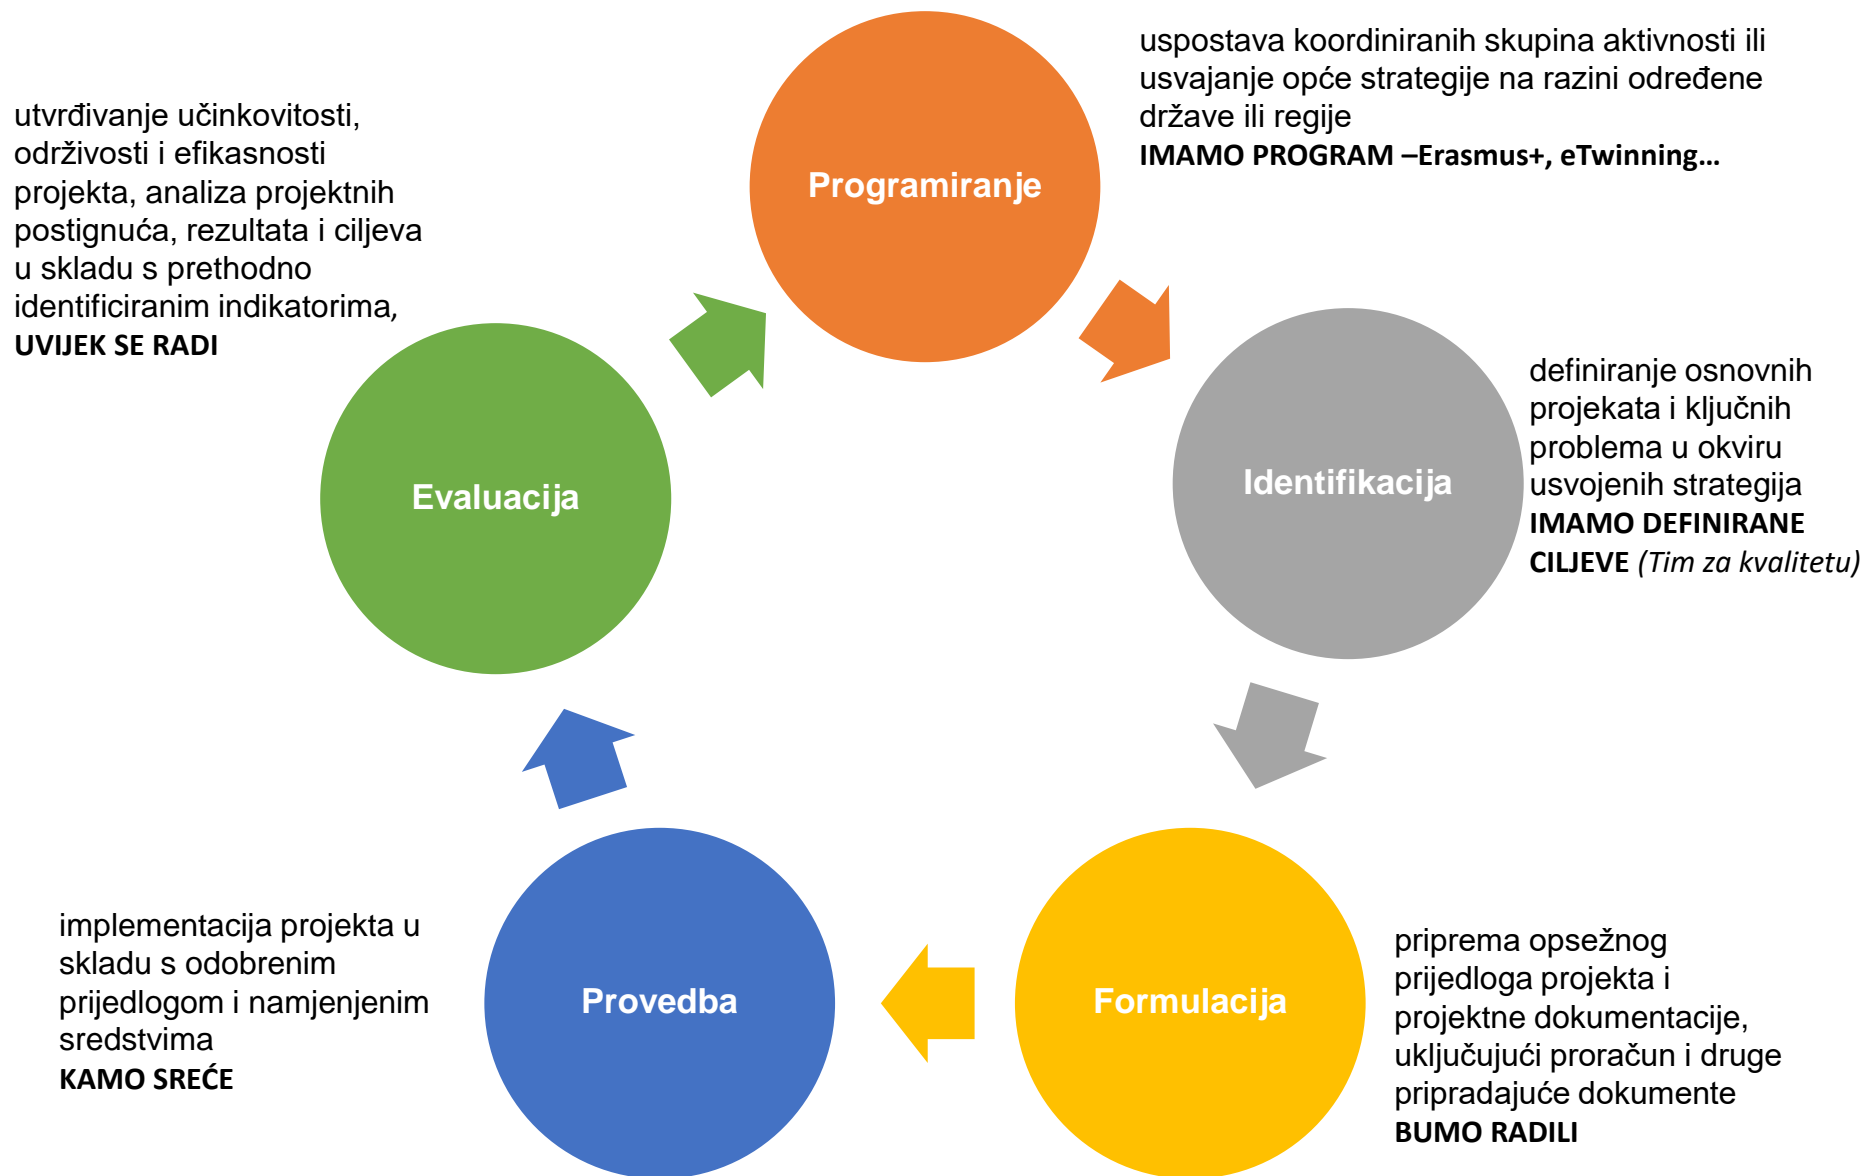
uspostava koordiniranih skupina aktivnosti ili usvajanje opće strategije na razini određene države ili regije
IMAMO PROGRAM –Erasmus+, eTwinning…

utvrđivanje učinkovitosti, održivosti i efikasnosti projekta, analiza projektnih postignuća, rezultata i ciljeva u skladu s prethodno identificiranim indikatorima,
UVIJEK SE RADI

Programiranje

Evaluacija

Identifikacija

definiranje osnovnih projekata i ključnih problema u okviru usvojenih strategija
IMAMO DEFINIRANE CILJEVE (Tim za kvalitetu)

implementacija projekta u skladu s odobrenim prijedlogom i namjenjenim sredstvima
KAMO SREĆE

Provedba

Formulacija

priprema opsežnog prijedloga projekta i projektne dokumentacije, uključujući proračun i druge pripradajuće dokumente
BUMO RADILI